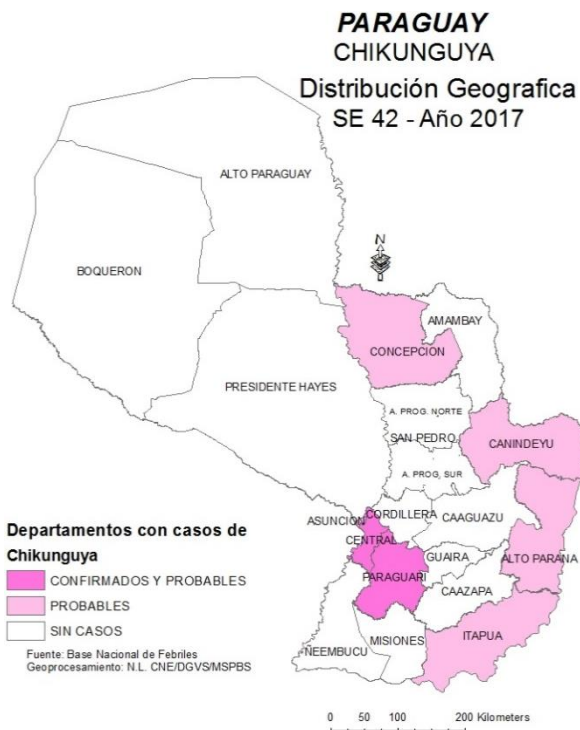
PARAGUAY
CHIKUNGUYA
Distribución Geografica
SE 42 - Año 2017

ALTO PARAGUAY
BOQUERON
N
AMAMBAY
CONCEPCION
PRESIDENTE HAYES
A. PROG. NORTE
SAN PEDRO
CANINDEYU
A. PROG. SUR
ASUNCION
CORDILLERA
CAAGUAZU
CENTRAL
GUAIRA
ALTO PARANA
PARAGUARI
CAAZAPA
MISIONES
ÑEEMBUCU
ITAPUA

Departamentos con casos de Chikunguya
CONFIRMADOS Y PROBABLES
PROBABLES
SIN CASOS

Fuente: Base Nacional de Febriles
Geoprocesamiento: N.L. CNE/DGVS/MSPBS

0 50 100 200 Kilometers